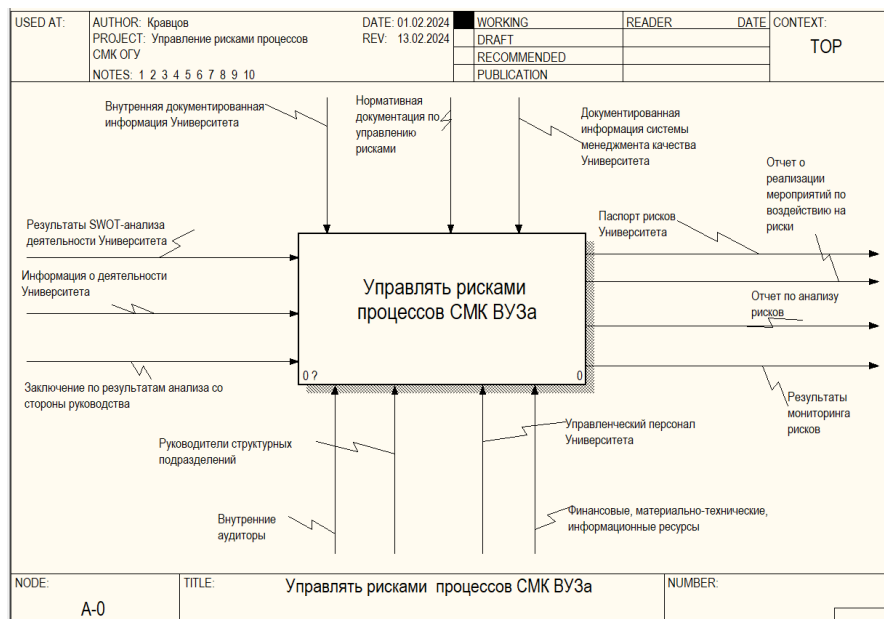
| USED AT: | AUTHOR: Кравцов<br>PROJECT: Управление рисками процессов СМК ОГУ<br>NOTES: 1 2 3 4 5 6 7 8 9 10 | DATE: 01.02.2024<br>REV: 13.02.2024 | WORKING<br>DRAFT<br>RECOMMENDED<br>PUBLICATION | READER | DATE | CONTEXT:<br>TOP |
|---|---|---|---|---|---|---|

Внутренняя документированная информация Университета

Нормативная документация по управлению рисками

Документированная информация системы менеджмента качества Университета

Результаты SWOT-анализа деятельности Университета

Информация о деятельности Университета

Заключение по результатам анализа со стороны руководства

Управлять рисками процессов СМК ВУЗа

0 ?

0

Отчет о реализации мероприятий по воздействию на риски

Паспорт рисков Университета

Отчет по анализу рисков

Результаты мониторинга рисков

Руководители структурных подразделений

Управленческий персонал Университета

Внутренние аудиторы

Финансовые, материально-технические, информационные ресурсы

| NODE:<br>A-0 | TITLE:<br>Управлять рисками процессов СМК ВУЗа | NUMBER: |
|---|---|---|